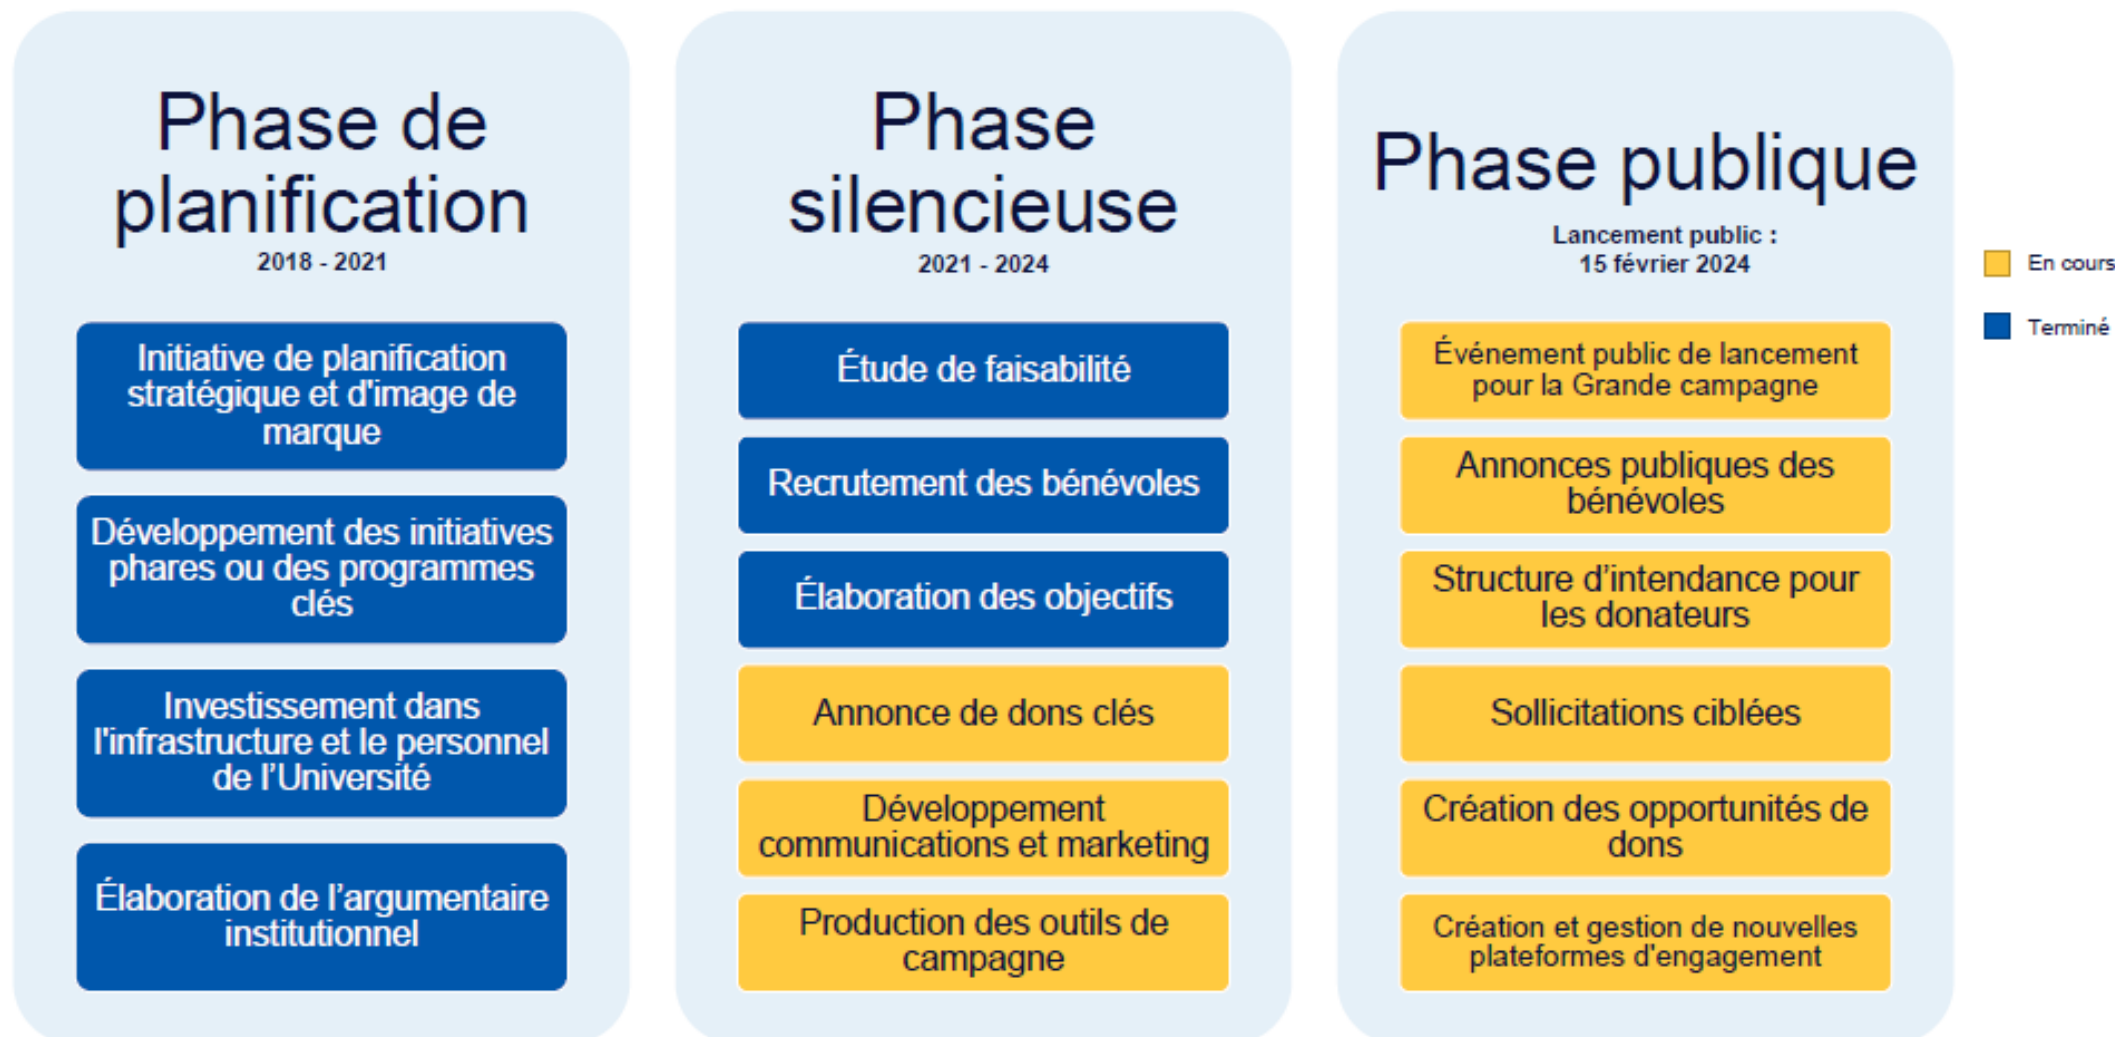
Phase de planification
2018 - 2021

Initiative de planification stratégique et d'image de marque

Développement des initiatives phares ou des programmes clés

Investissement dans l'infrastructure et le personnel de l'Université

Élaboration de l'argumentaire institutionnel

Phase silencieuse
2021 - 2024

Étude de faisabilité

Recrutement des bénévoles

Élaboration des objectifs

Annonce de dons clés

Développement communications et marketing

Production des outils de campagne

Phase publique
Lancement public : 15 février 2024

Événement public de lancement pour la Grande campagne

Annonces publiques des bénévoles

Structure d'intendance pour les donateurs

Sollicitations ciblées

Création des opportunités de dons

Création et gestion de nouvelles plateformes d'engagement

En cours

Terminé